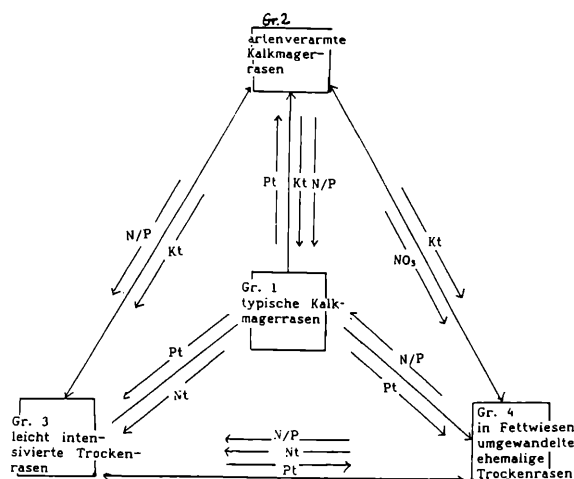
Gr. 2
artenverarmte Kalkmagerrasen

N/P
Kt

Pt
Kt
N/P

Kt
$NO_3$

Gr. 1
typische Kalkmagerrasen

Pt
Nt

N/P
Pt

Gr. 3
leicht intensivierte Trockenrasen

N/P
Nt
Pt

Gr. 4
in Fettwiesen umgewandelte ehemalige Trockenrasen